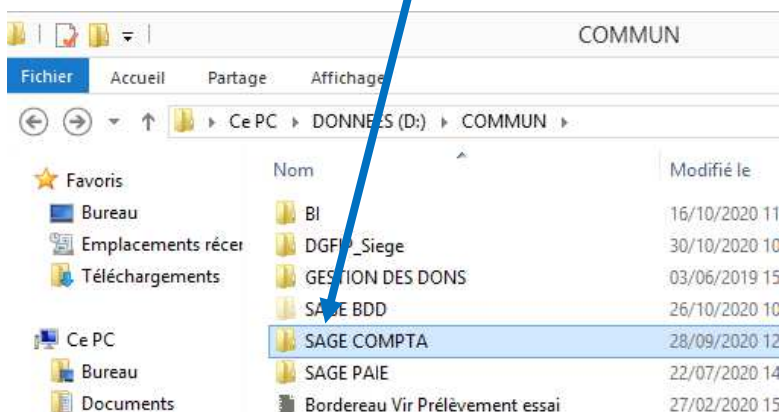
COMMUN

Fichier Accueil Partage Affichage

Ce PC ▸ DONNEES (D:) ▸ COMMUN ▸

Favoris
Bureau
Emplacements récer
Téléchargements

Ce PC
Bureau
Documents

| Nom | Modifié le |
|---|---|
| BI | 16/10/2020 11 |
| DGFIP_Siege | 30/10/2020 10 |
| GESTION DES DONS | 03/06/2019 15 |
| SAGE BDD | 26/10/2020 10 |
| SAGE COMPTA | 28/09/2020 12 |
| SAGE PAIE | 22/07/2020 14 |
| Bordereau Vir Prélèvement essai | 27/02/2020 15 |